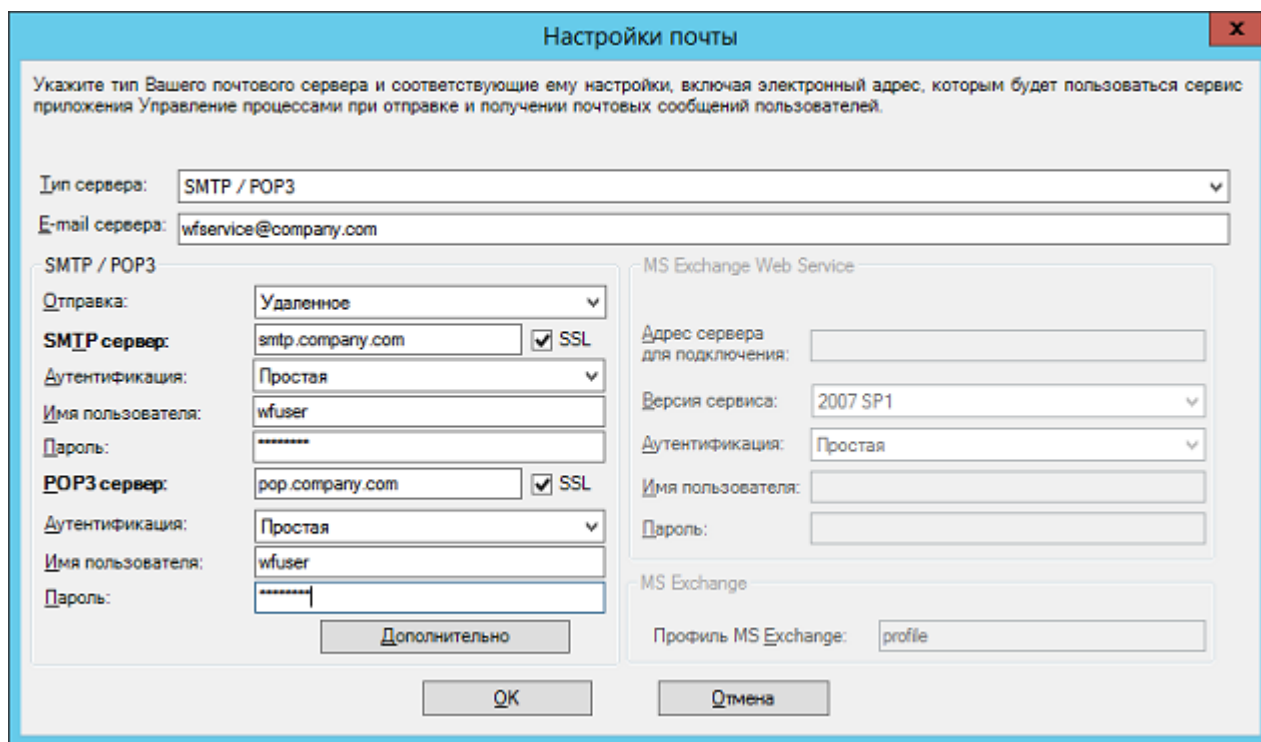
Настройки почты

x

Укажите тип Вашего почтового сервера и соответствующие ему настройки, включая электронный адрес, которым будет пользоваться сервис приложения Управление процессами при отправке и получении почтовых сообщений пользователей.

Тип сервера: SMTP / POP3

E-mail сервера: wfservice@company.com

SMTP / POP3

Отправка: Удаленное

SMTP сервер: smtp.company.com SSL

Аутентификация: Простая

Имя пользователя: wfuser

Пароль: ********

POP3 сервер: pop.company.com SSL

Аутентификация: Простая

Имя пользователя: wfuser

Пароль: ********

Дополнительно

MS Exchange Web Service

Адрес сервера для подключения:

Версия сервиса: 2007 SP1

Аутентификация: Простая

Имя пользователя:

Пароль:

MS Exchange

Профиль MS Exchange: profile

OK

Отмена